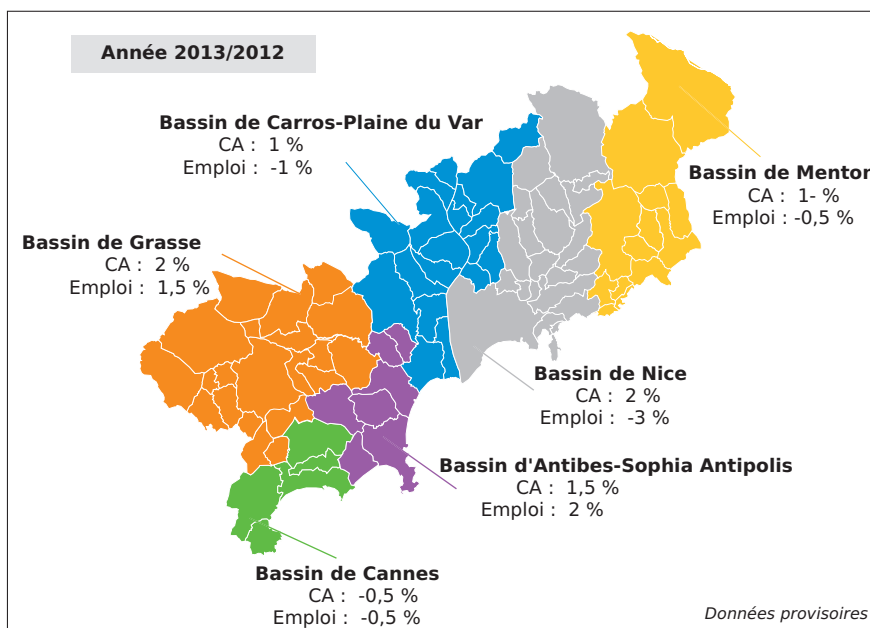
Année 2013/2012

Bassin de Carros-Plaine du Var
CA : 1 %
Emploi : -1 %

Bassin de Mentor
CA : 1- %
Emploi : -0,5 %

Bassin de Grasse
CA : 2 %
Emploi : 1,5 %

Bassin de Nice
CA : 2 %
Emploi : -3 %

Bassin d'Antibes-Sophia Antipolis
CA : 1,5 %
Emploi : 2 %

Bassin de Cannes
CA : -0,5 %
Emploi : -0,5 %

Données provisoires